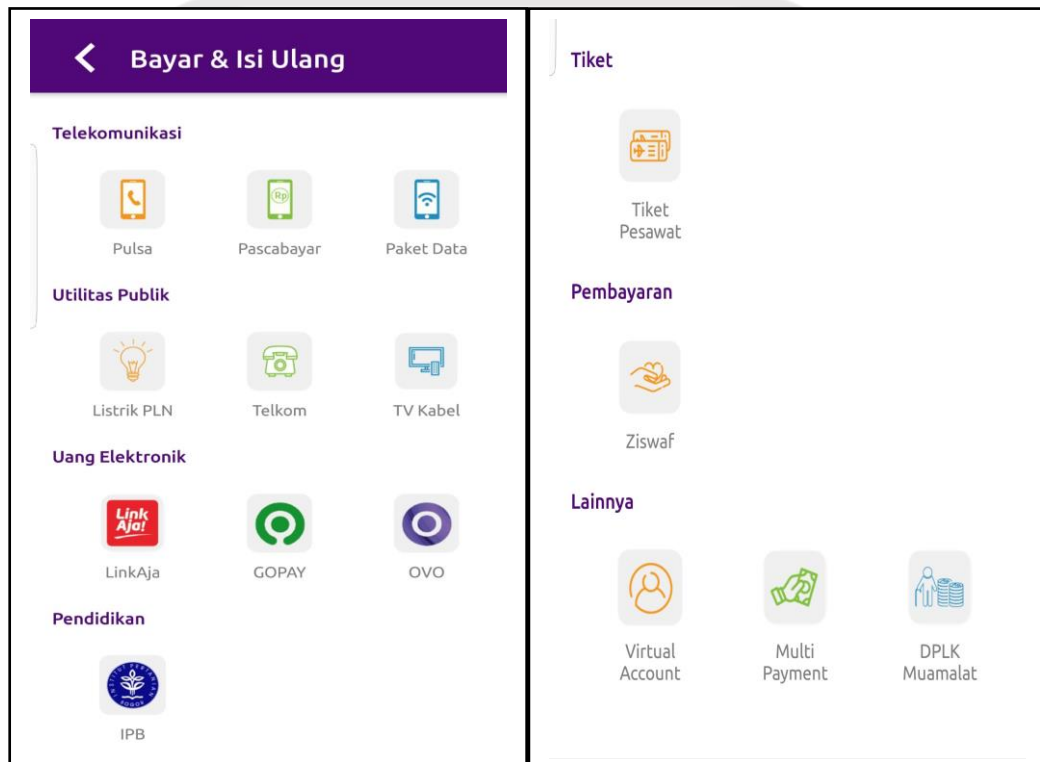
Bayar & Isi Ulang

Telekomunikasi

Pulsa

Pascabayar

Paket Data

Utilitas Publik

Listrik PLN

Telkom

TV Kabel

Uang Elektronik

Link Aja!

LinkAja

GOPAY

OVO

Pendidikan

IPB

Tiket

Tiket Pesawat

Pembayaran

Ziswaf

Lainnya

Virtual Account

Multi Payment

DPLK Muamalat